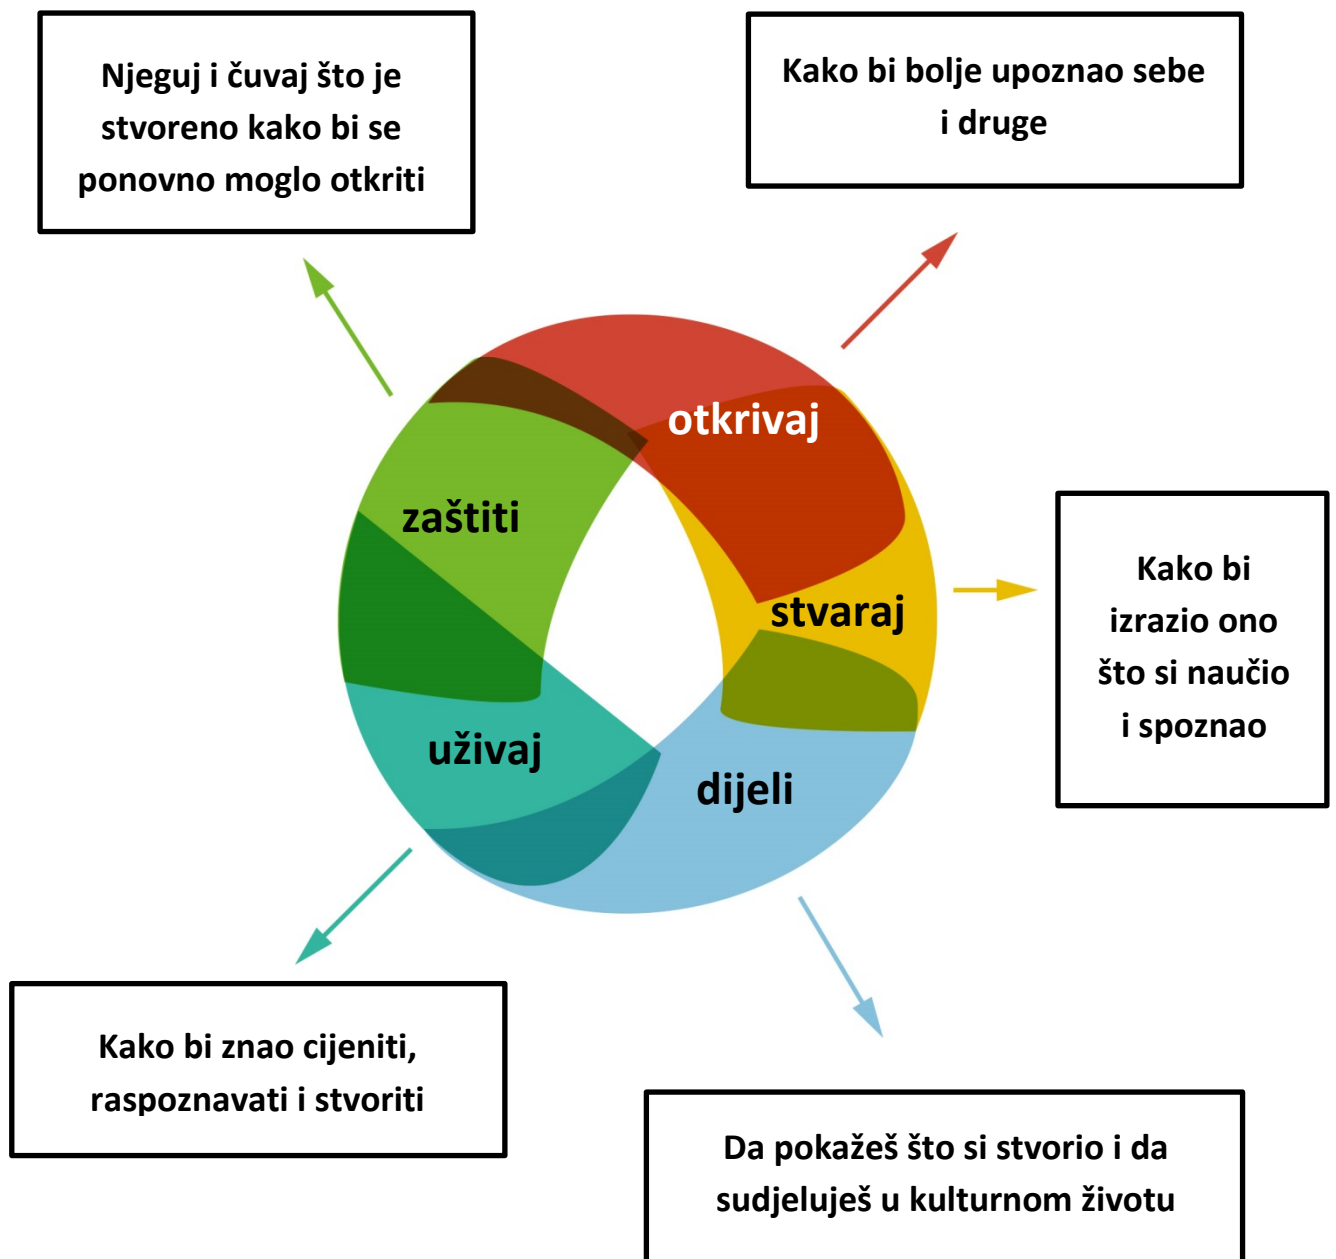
Njeguj i čuvaj što je stvoreno kako bi se ponovno moglo otkriti

Kako bi bolje upoznao sebe i druge

otkrivaj

zaštiti

stvaraj

Kako bi izrazio ono što si naučio i spoznao

uživaj

dijeli

Kako bi znao cijeniti, raspoznavati i stvoriti

Da pokažeš što si stvorio i da sudjeluješ u kulturnom životu